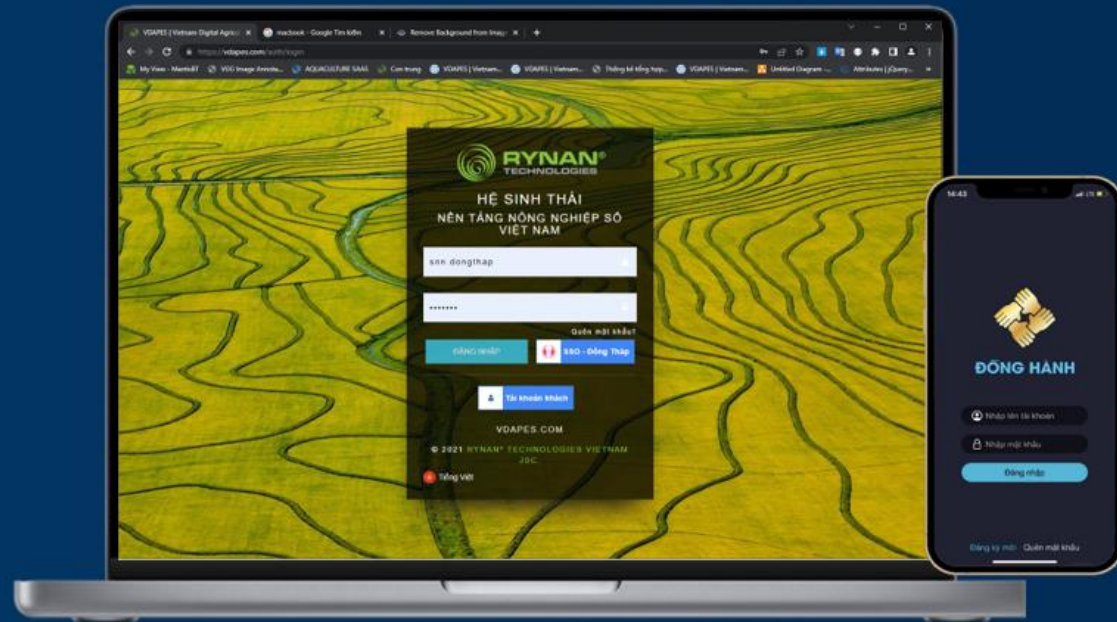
VDAPES | Vietnam Digital Agric... × macbook - Google Tìm kiếm × Remove Background from Image × +

https://vdapes.com/auth/login

My View - MantisBT VGG Image Annota... AQUACULTURE SAAS Con trung VDAPES | Vietnam... VDAPES | Vietnam... Thống kê tổng hợp... VDAPES | Vietnam... Untitled Diagram -... Attributes | jQuery...

RYNAN® TECHNOLOGIES

HỆ SINH THÁI
NỀN TẢNG NÔNG NGHIỆP SỐ VIỆT NAM

snn dongthap

•••••••

Quên mật khẩu?

ĐĂNG NHẬP

SSO - Đồng Tháp

Tài khoản khách

VDAPES.COM

© 2021 RYNAN® TECHNOLOGIES VIETNAM JSC.

Tiếng Việt

14:43

ĐỒNG HÀNH

Nhập tên tài khoản

Nhập mật khẩu

Đăng nhập

Đăng ký mới Quên mật khẩu